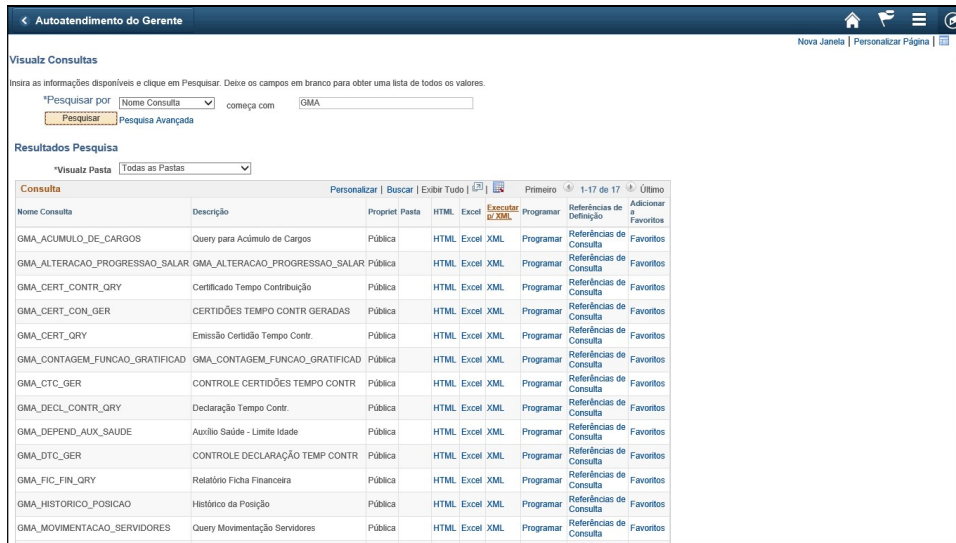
< Autoatendimento do Gerente

Nova Janela | Personalizar Página |

Visualz Consultas

Insira as informações disponíveis e clique em Pesquisar. Deixe os campos em branco para obter uma lista de todos os valores.

*Pesquisar por Nome Consulta começa com GMA

Pesquisar Pesquisa Avançada

Resultados Pesquisa

*Visualz Pasta Todas as Pastas

Consulta Personalizar | Buscar | Exibir Tudo | Primeiro 1-17 de 17 Último

| Nome Consulta | Descrição | Propriet | Pasta | HTML | Excel | Executar p/ XML | Programar | Referências de Definição | Adicionar a Favoritos |
|---|---|---|---|---|---|---|---|---|---|
| GMA_ACUMULO_DE_CARGOS | Query para Acúmulo de Cargos | Pública | | HTML | Excel | XML | Programar | Referências de Consulta | Favoritos |
| GMA_ALTERACAO_PROGRESSAO_SALAR | GMA_ALTERACAO_PROGRESSAO_SALAR | Pública | | HTML | Excel | XML | Programar | Referências de Consulta | Favoritos |
| GMA_CERT_CONTR_QRY | Certificado Tempo Contribuição | Pública | | HTML | Excel | XML | Programar | Referências de Consulta | Favoritos |
| GMA_CERT_CON_GER | CERTIDÕES TEMPO CONTR GERADAS | Pública | | HTML | Excel | XML | Programar | Referências de Consulta | Favoritos |
| GMA_CERT_QRY | Emissão Certidão Tempo Contr. | Pública | | HTML | Excel | XML | Programar | Referências de Consulta | Favoritos |
| GMA_CONTAGEM_FUNCAO_GRATIFICAD | GMA_CONTAGEM_FUNCAO_GRATIFICAD | Pública | | HTML | Excel | XML | Programar | Referências de Consulta | Favoritos |
| GMA_CTC_GER | CONTROLE CERTIDÕES TEMPO CONTR | Pública | | HTML | Excel | XML | Programar | Referências de Consulta | Favoritos |
| GMA_DECL_CONTR_QRY | Declaração Tempo Contr. | Pública | | HTML | Excel | XML | Programar | Referências de Consulta | Favoritos |
| GMA_DEPEND_AUX_SAUDE | Auxílio Saúde - Limite Idade | Pública | | HTML | Excel | XML | Programar | Referências de Consulta | Favoritos |
| GMA_DTC_GER | CONTROLE DECLARAÇÃO TEMP CONTR | Pública | | HTML | Excel | XML | Programar | Referências de Consulta | Favoritos |
| GMA_FIC_FIN_QRY | Relatório Ficha Financeira | Pública | | HTML | Excel | XML | Programar | Referências de Consulta | Favoritos |
| GMA_HISTORICO_POSICAO | Histórico da Posição | Pública | | HTML | Excel | XML | Programar | Referências de Consulta | Favoritos |
| GMA_MOVIMENTACAO_SERVIDORES | Query Movimentação Servidores | Pública | | HTML | Excel | XML | Programar | Referências de Consulta | Favoritos |